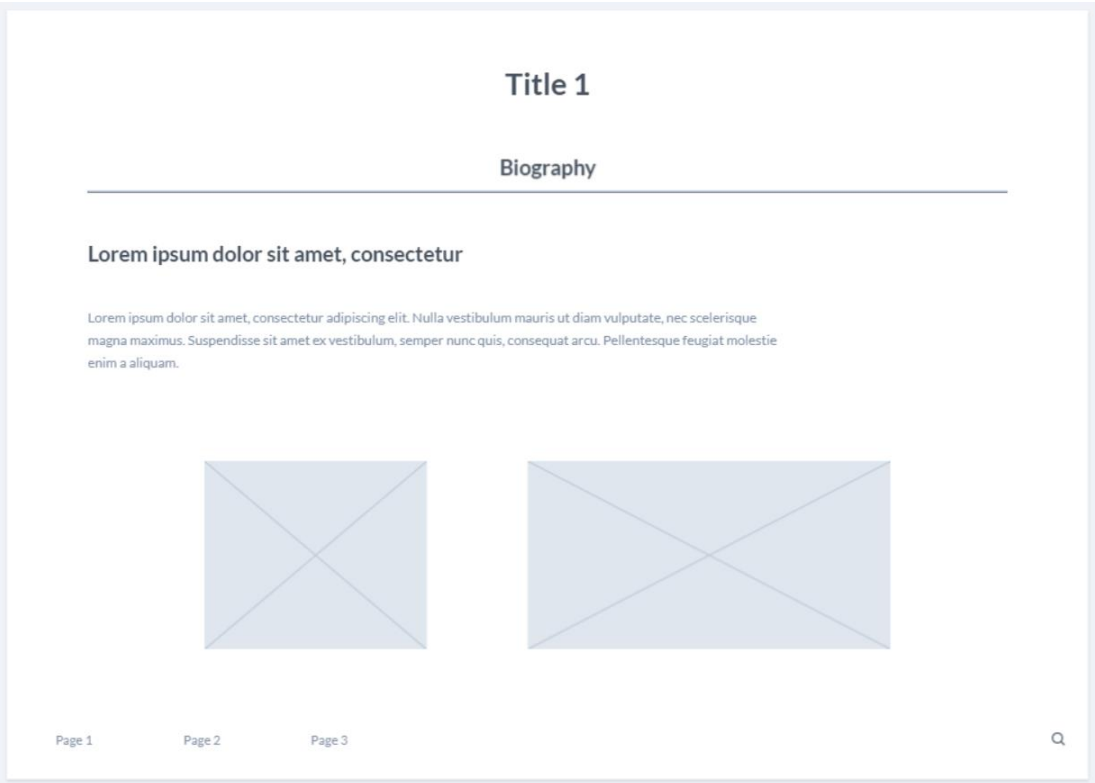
Title 1

Biography

Lorem ipsum dolor sit amet, consectetur

Lorem ipsum dolor sit amet, consectetur adipiscing elit. Nulla vestibulum mauris ut diam vulputate, nec scelerisque magna maximus. Suspendisse sit amet ex vestibulum, semper nunc quis, consequat arcu. Pellentesque feugiat molestie enim a aliquam.

Page 1 Page 2 Page 3